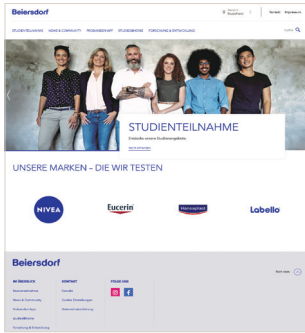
Beiersdorf

Standort Deutschland

Kontakt | Login

STUDIENTEILNAHME | NEWS & COMMUNITY | PROBANDEN APP | STUDIENORTE | FORSCHUNG & ENTWICKLUNG

Suche

STUDIENTEILNAHME

Entdecke unsere Studienangebote

MEHR ERFAHREN

UNSERE MARKEN – DIE WIR TESTEN

NIVEA

Eucerin

Hansaplast

Labello

Beiersdorf

Nach oben

IM ÜBERBLICK

Studienteilnahme

News & Community

Probanden App

Studienorte

Forschung & Entwicklung

KONTAKT

Kontakt

Cookie-Einstellungen

Datenschutzerklärung

FOLGE UNS